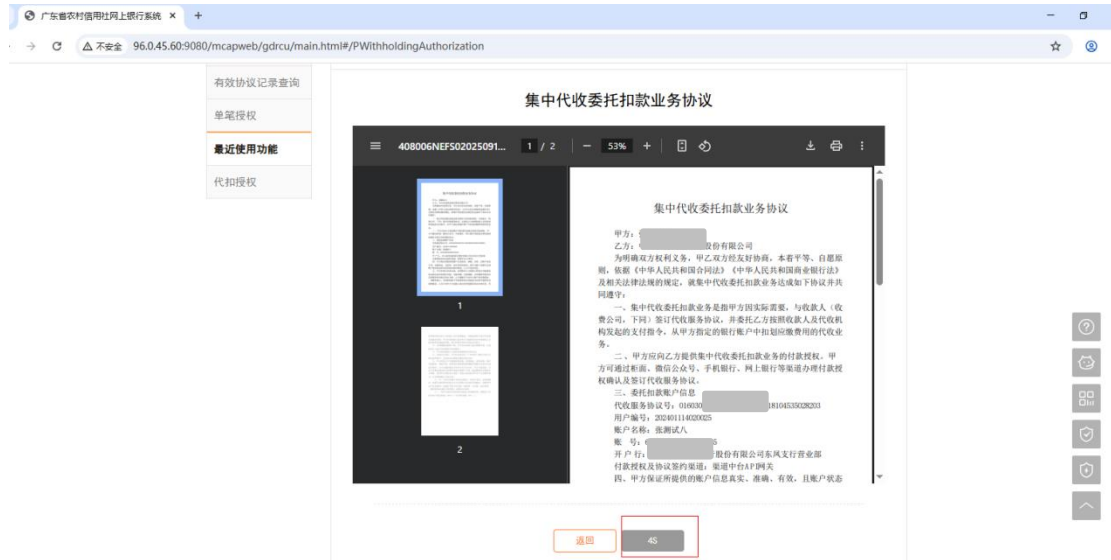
广东省农村信用社网上银行系统 ×  +

不安全 96.0.45.60:9080/mcapweb/gdrcu/main.html#/PWithholdingAuthorization

有效协议记录查询
单笔授权
最近使用功能
代扣授权

集中代收委托扣款业务协议

408006NEFS02025091... 1 / 2 | − 53% +

1

2

集中代收委托扣款业务协议

甲方：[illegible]
乙方：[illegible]股份有限公司
为明确双方权利义务，甲乙双方经友好协商，本着平等、自愿原则，依据《中华人民共和国合同法》《中华人民共和国商业银行法》及相关法律法规的规定，就集中代收委托扣款业务达成如下协议并共同遵守：

一、集中代收委托扣款业务是指甲方因实际需要，与收款人（收费公司，下同）签订代收服务协议，并委托乙方按照收款人及代收机构发起的支付指令，从甲方指定的银行账户中扣划应缴费用的代收业务。

二、甲方应向乙方提供集中代收委托扣款业务的付款授权。甲方可通过柜面、微信公众号、手机银行、网上银行等渠道办理付款授权确认及签订代收服务协议。

三、委托扣款账户信息
代收服务协议号：016030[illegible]18104535028203
用户编号：202401114020025
账户名称：张测试八
账 号：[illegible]5
开 户 行：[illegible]股份有限公司东风支行营业部
付款授权及协议签约渠道：渠道中台AP网关
四、甲方保证所提供的账户信息真实、准确、有效，且账户状态

返回
4S